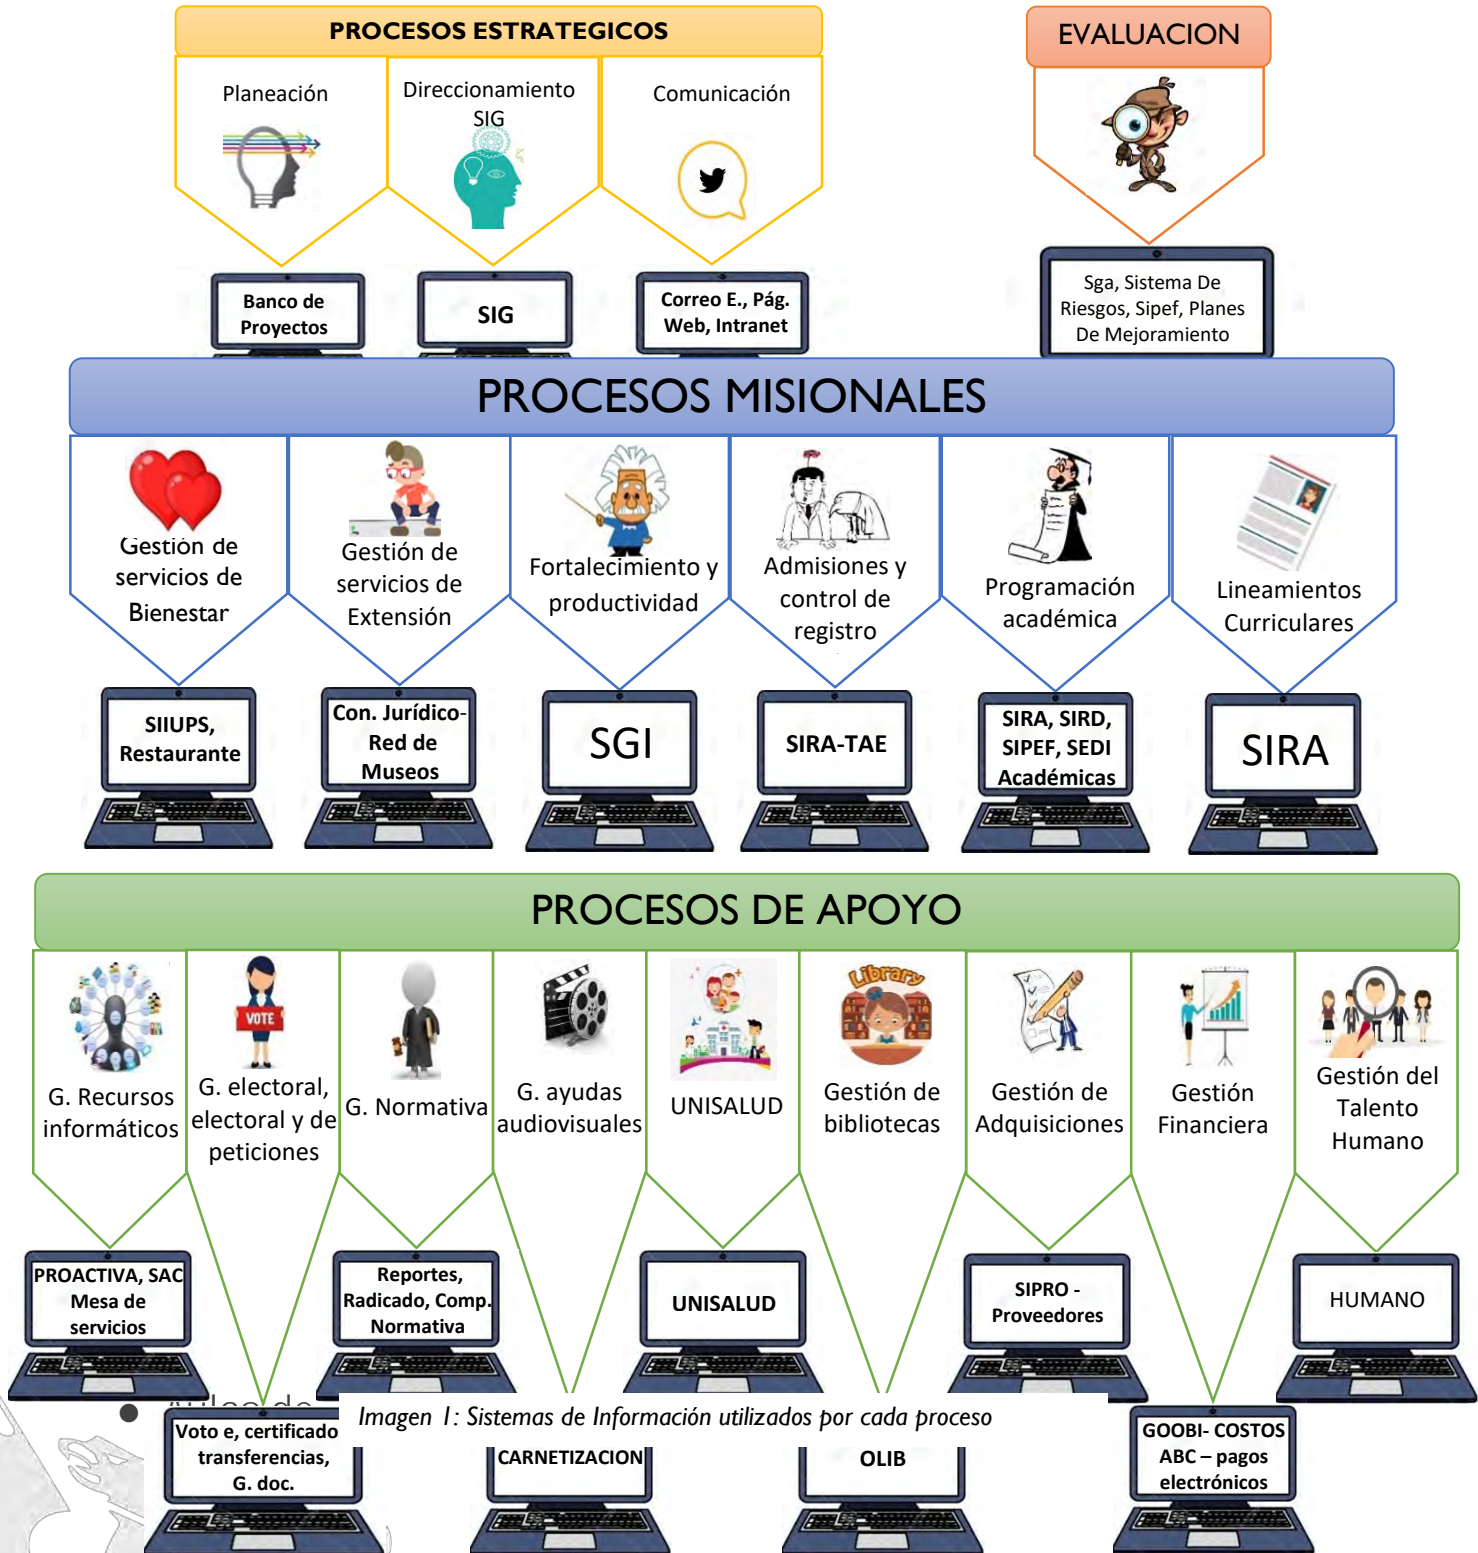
PROCESOS ESTRATEGICOS

Planeación

Direccionamiento SIG

Comunicación

EVALUACION

Banco de Proyectos

SIG

Correo E., Pág. Web, Intranet

Sga, Sistema De Riesgos, Sipef, Planes De Mejoramiento

PROCESOS MISIONALES

Gestión de servicios de Bienestar

Gestión de servicios de Extensión

Fortalecimiento y productividad

Admisiones y control de registro

Programación académica

Lineamientos Curriculares

SIIUPS, Restaurante

Con. Jurídico- Red de Museos

SGI

SIRA-TAE

SIRA, SIRD, SIPEF, SEDI Académicas

SIRA

PROCESOS DE APOYO

G. Recursos informáticos

VOTE

G. electoral, electoral y de peticiones

G. Normativa

G. ayudas audiovisuales

UNISALUD

Library

Gestión de bibliotecas

Gestión de Adquisiciones

Gestión Financiera

Gestión del Talento Humano

PROACTIVA, SAC Mesa de servicios

Reportes, Radicado, Comp. Normativa

UNISALUD

SIPRO - Proveedores

HUMANO

Voto e, certificado transferencias, G. doc.

Imagen 1: Sistemas de Información utilizados por cada proceso

CARNETIZACION

OLIB

GOOBI- COSTOS ABC – pagos electrónicos